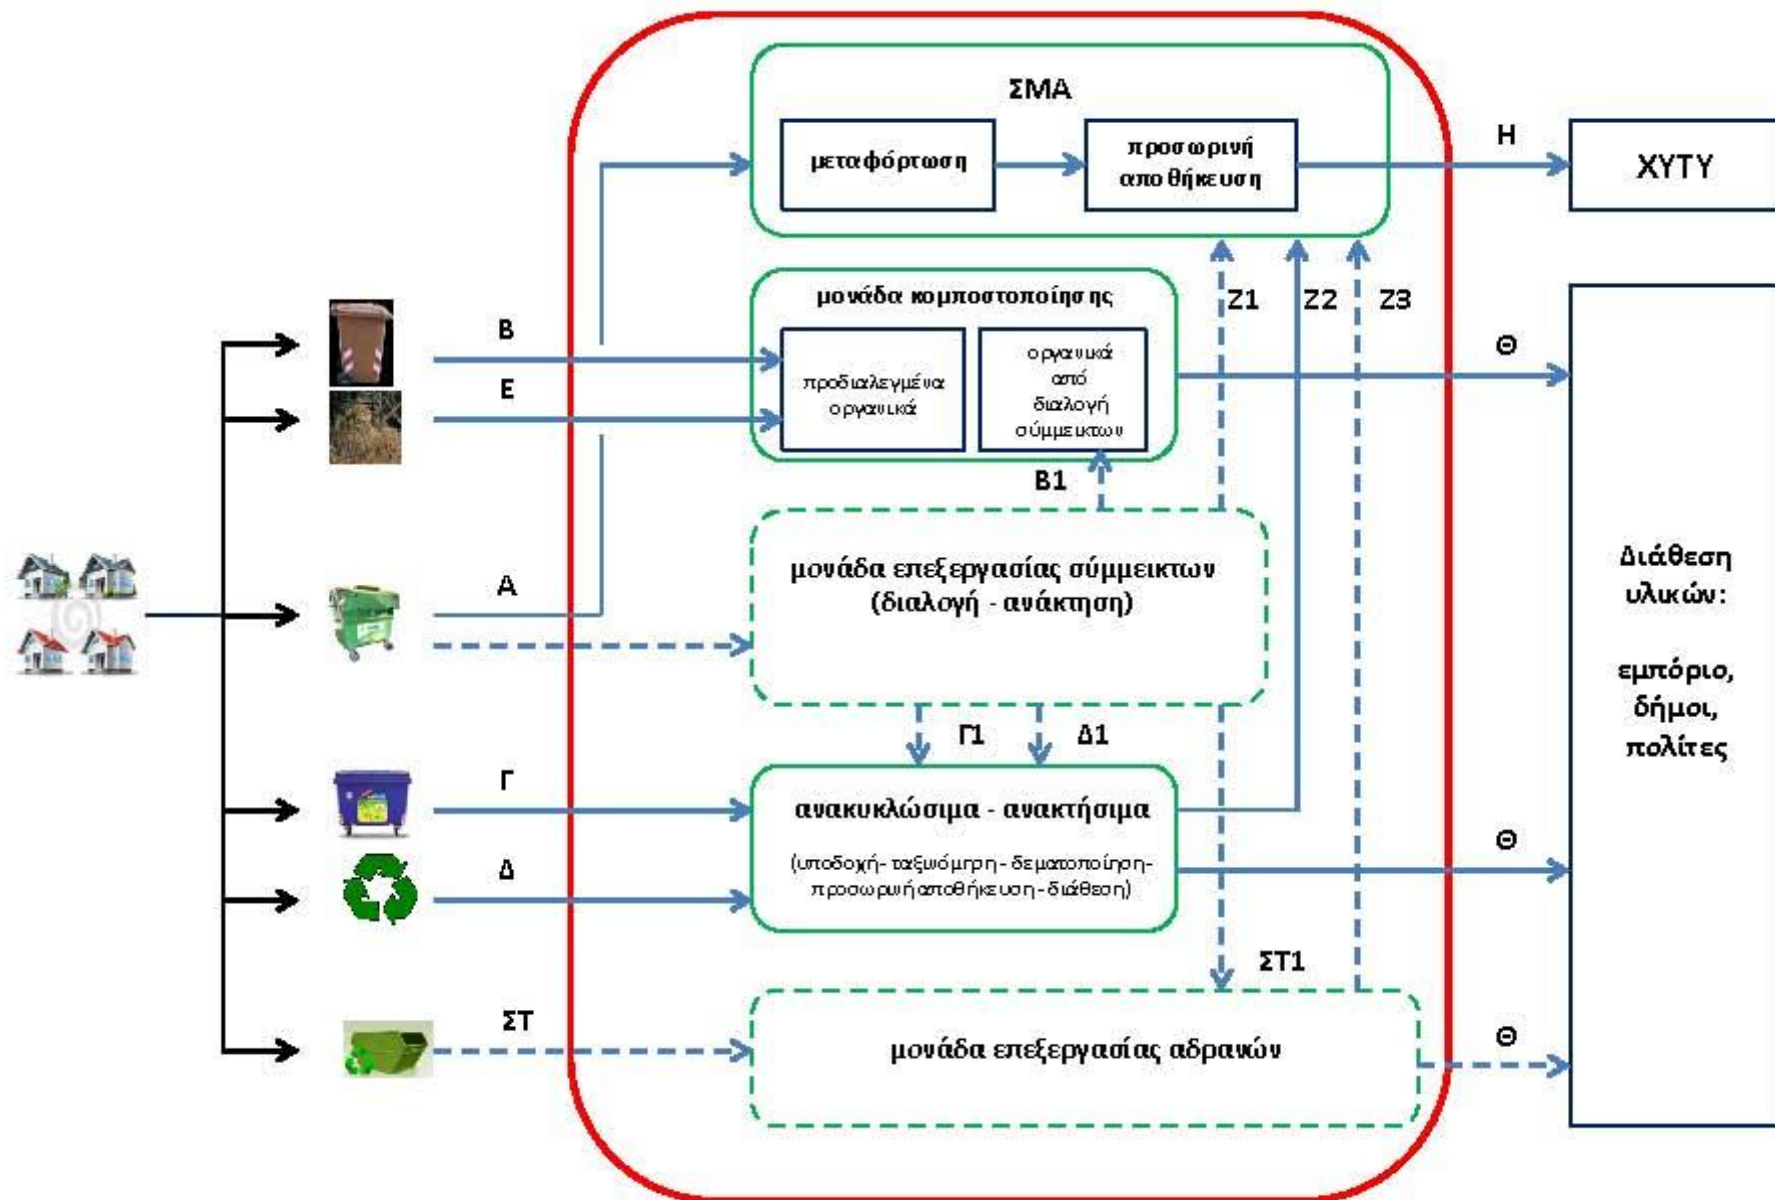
ΣΜΑ

μεταφόρτωση

προσωρινή αποθήκευση

Η

ΧΥΤΥ

μονάδα κομποστοποίησης

προδιαλεγμένα οργανικά

οργανικά από διαλογή σύμμεικτων

Ζ1

Ζ2

Ζ3

Θ

Β

Ε

Β1

Α

μονάδα επεξεργασίας σύμμεικτων (διαλογή - ανάκτηση)

Διάθεση υλικών:

εμπόριο, δήμοι, πολίτες

Γ1

Δ1

Γ

ανακυκλώσιμα - ανακτήσιμα

(υποδοχή- ταξινόμηση- δεματοποίηση- προσωρινή αποθήκευση- διάθεση)

Θ

Δ

ΣΤ1

ΣΤ

μονάδα επεξεργασίας αδρανών

Θ